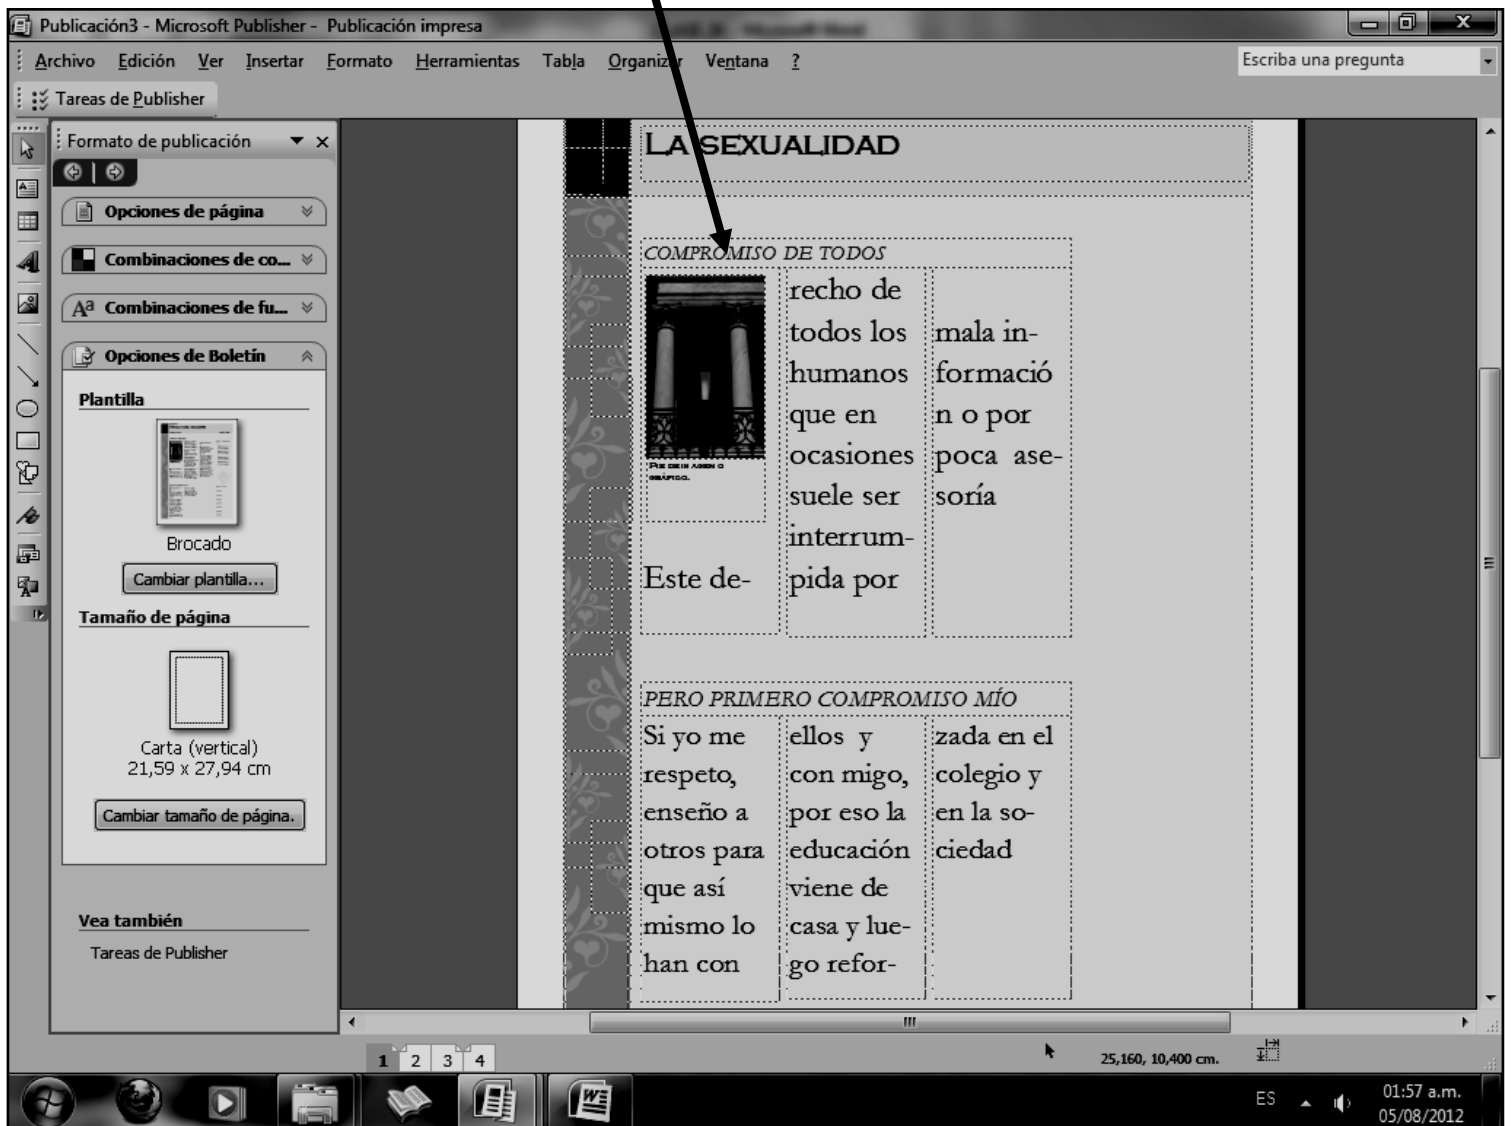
Publicación3 - Microsoft Publisher - Publicación impresa

Archivo Edición Ver Insertar Formato Herramientas Tabla Organizar Ventana ?

Escriba una pregunta

Tareas de Publisher

Formato de publicación

Opciones de página

Combinaciones de co...

Combinaciones de fu...

Opciones de Boletín

Plantilla

Brocado

Cambiar plantilla...

Tamaño de página

Carta (vertical)
21,59 x 27,94 cm

Cambiar tamaño de página.

Vea también

Tareas de Publisher

LA SEXUALIDAD

COMPROMISO DE TODOS

Pie de imagen o gráfico.

Este derecho de todos los humanos que en ocasiones suele ser interrumpida por mala información o por poca asesoría

PERO PRIMERO COMPROMISO MÍO

Si yo me respeto, enseño a otros para que así mismo lo han con ellos y con migo, por eso la educación viene de casa y luego reforzada en el colegio y en la sociedad

1 2 3 4

25,160, 10,400 cm.

ES

01:57 a.m.
05/08/2012